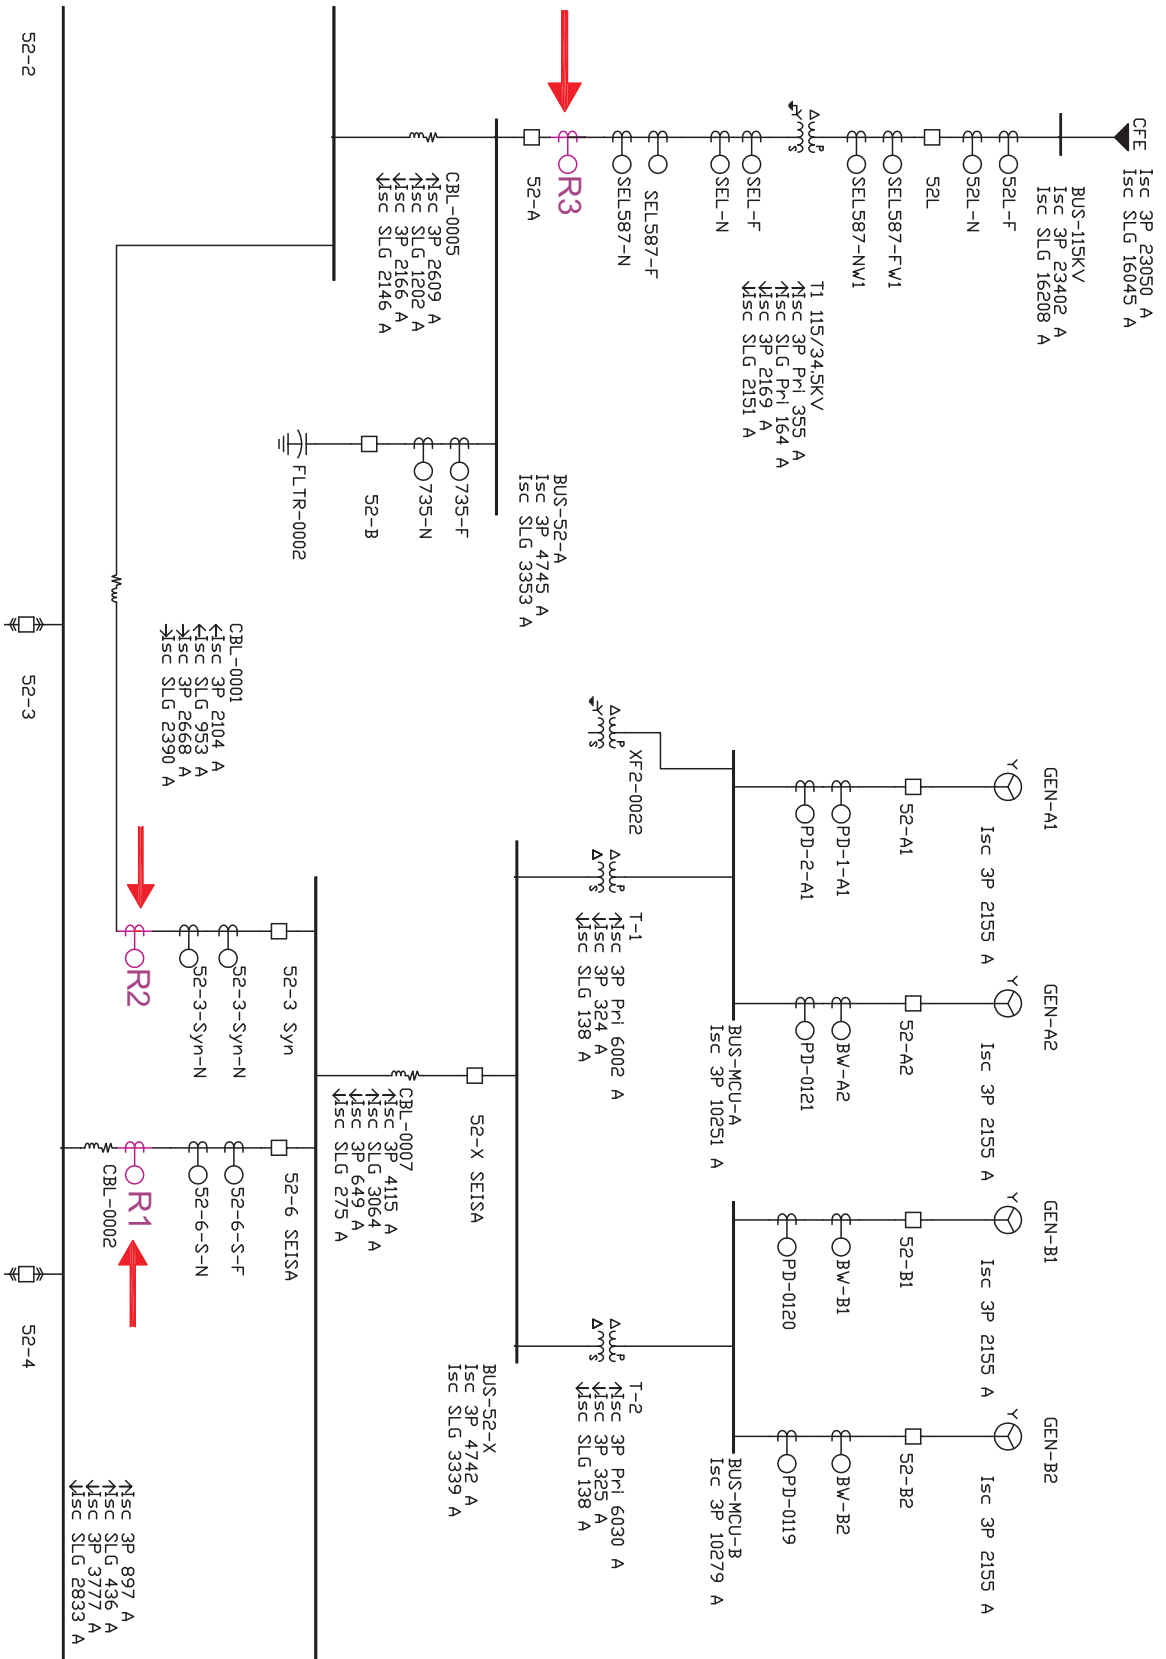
CFE
Isc 3P 23050 A
Isc SLG 16045 A

BUS-115KV
Isc 3P 23402 A
Isc SLG 16208 A

52L-F
52L-N
52L
SEL587-FW1
SEL587-NW1

T1 115/34.5KV
Isc 3P Pri 355 A
Isc SLG Pri 164 A
Isc 3P 2169 A
Isc SLG 2151 A

SEL-F
SEL-N
SEL587-F
SEL587-N
R3
52-A

CBL-0005
Isc 3P 2609 A
Isc SLG 1202 A
Isc 3P 2166 A
Isc SLG 2146 A

BUS-52-A
Isc 3P 4745 A
Isc SLG 3353 A

735-F
735-N
52-B
FLTR-0002

52-2

CBL-0001
Isc 3P 2104 A
Isc SLG 953 A
Isc 3P 2668 A
Isc SLG 2390 A

52-3

GEN-A1
Isc 3P 2155 A
52-A1
PD-1-A1
PD-2-A1

XF2-0022

GEN-A2
Isc 3P 2155 A
52-A2
BW-A2
PD-0121

BUS-MCU-A
Isc 3P 10251 A

T-1
Isc 3P Pri 6002 A
Isc 3P 324 A
Isc SLG 138 A

52-3 Syn
52-3-Syn-N
52-3-Syn-N
R2

52-X SEISA

CBL-0007
Isc 3P 4115 A
Isc SLG 3064 A
Isc 3P 649 A
Isc SLG 275 A

GEN-B1
Isc 3P 2155 A
52-B1
BW-B1
PD-0120

52-6 SEISA
52-6-S-F
52-6-S-N
R1
CBL-0002

52-4

GEN-B2
Isc 3P 2155 A
52-B2
BW-B2
PD-0119

BUS-MCU-B
Isc 3P 10279 A

T-2
Isc 3P Pri 6030 A
Isc 3P 325 A
Isc SLG 138 A

BUS-52-X
Isc 3P 4742 A
Isc SLG 3339 A

Isc 3P 897 A
Isc SLG 436 A
Isc 3P 3777 A
Isc SLG 2833 A